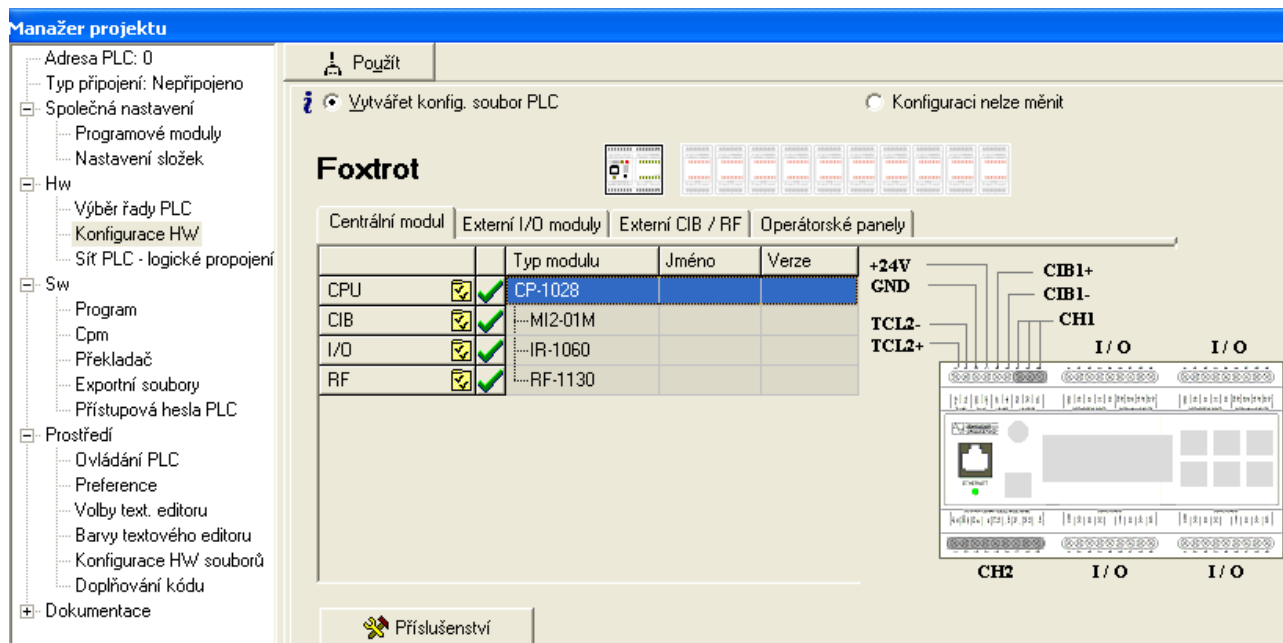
Manažer projektu

Adresa PLC: 0
Typ připojení: Nepřipojeno
Společná nastavení
Programové moduly
Nastavení složek
Hw
Výběr řady PLC
Konfigurace HW
Síť PLC - logické propojení
Sw
Program
Cpm
Překladač
Exportní soubory
Přístupová hesla PLC
Prostředí
Ovládání PLC
Preference
Volby text. editoru
Barvy textového editoru
Konfigurace HW souborů
Doplňování kódu
Dokumentace

Použít

Vytvářet konfig. soubor PLC

Konfiguraci nelze měnit

Foxtrot

Centrální modul | Externí I/O moduly | Externí CIB / RF | Operátorské panely

| | | Typ modulu | Jméno | Verze |
|---|---|---|---|---|
| CPU | | CP-1028 | | |
| CIB | | MI2-01M | | |
| I/O | | IR-1060 | | |
| RF | | RF-1130 | | |

+24V
GND
CIB1+
CIB1-
TCL2-
TCL2+
CH1
I / O
I / O
CH2
I / O
I / O

Příslušenství